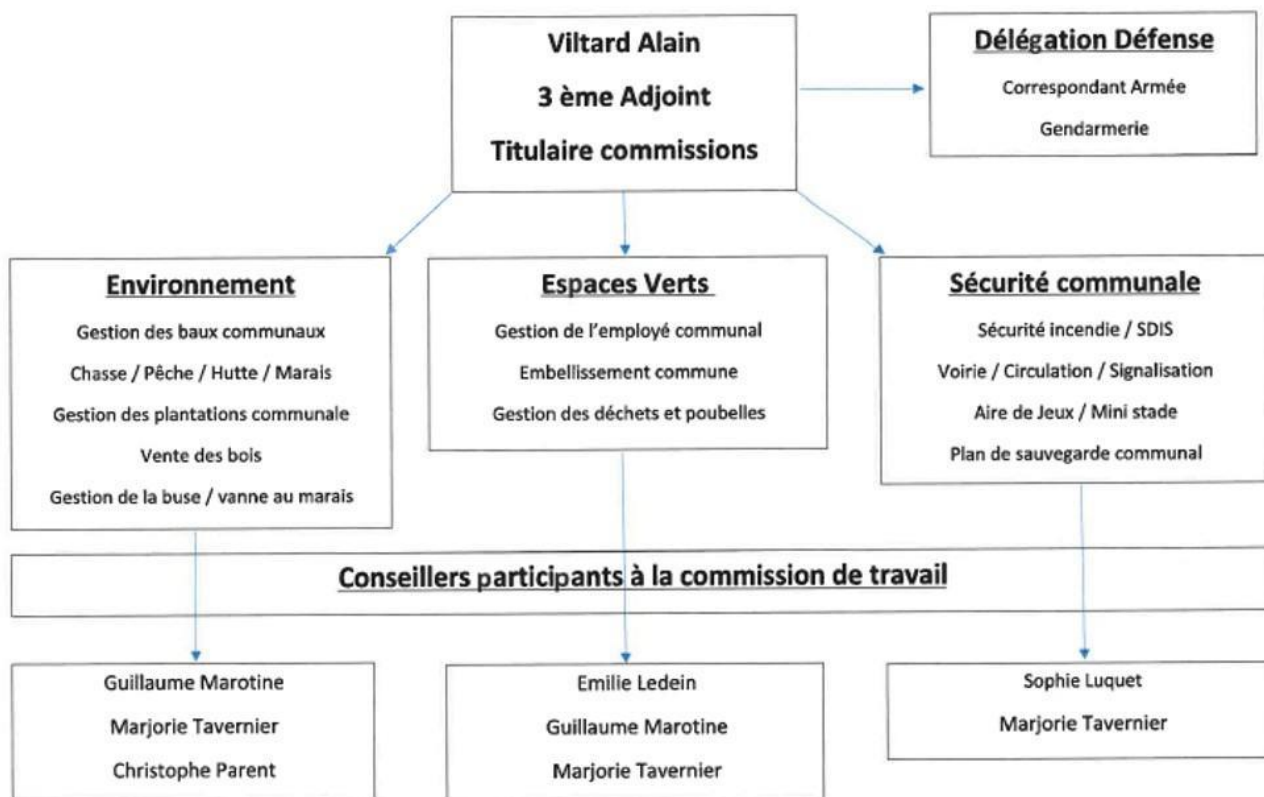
Viltard Alain
3 ème Adjoint
Titulaire commissions

Délégation Défense
Correspondant Armée
Gendarmerie

Environnement
Gestion des baux communaux
Chasse / Pêche / Hutte / Marais
Gestion des plantations communale
Vente des bois
Gestion de la buse / vanne au marais

Espaces Verts
Gestion de l'employé communal
Embellissement commune
Gestion des déchets et poubelles

Sécurité communale
Sécurité incendie / SDIS
Voirie / Circulation / Signalisation
Aire de Jeux / Mini stade
Plan de sauvegarde communal

Conseillers participants à la commission de travail

Guillaume Marotine
Marjorie Tavernier
Christophe Parent

Emilie Ledein
Guillaume Marotine
Marjorie Tavernier

Sophie Luquet
Marjorie Tavernier